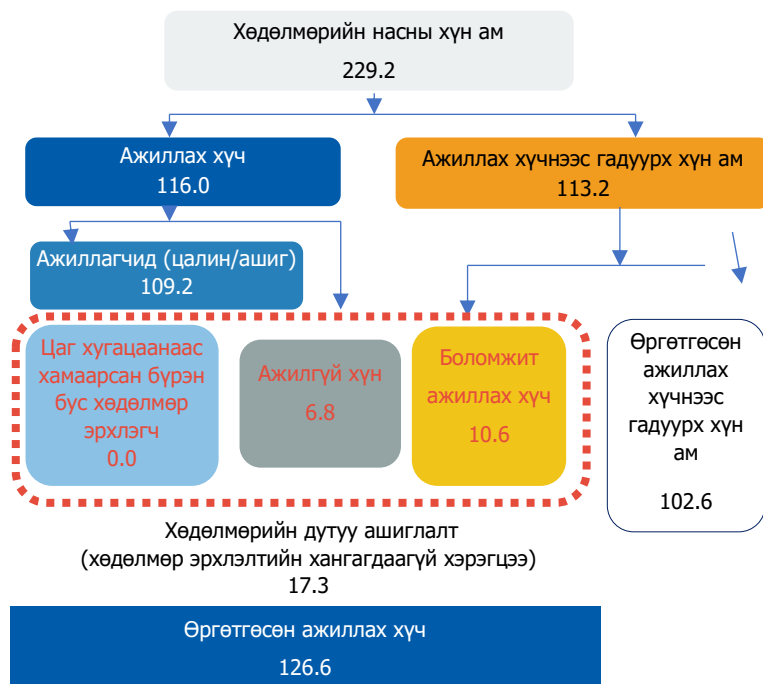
Хөдөлмөрийн насны хүн ам
229.2

Ажиллах хүч
116.0

Ажиллах хүчнээс гадуурх хүн ам
113.2

Ажиллагчид (цалин/ашиг)
109.2

Цаг хугацаанаас хамаарсан бүрэн бус хөдөлмөр эрхлэгч
0.0

Ажилгүй хүн
6.8

Боломжит ажиллах хүч
10.6

Өргөтгөсөн ажиллах хүчнээс гадуурх хүн ам
102.6

Хөдөлмөрийн дутуу ашиглалт
(хөдөлмөр эрхлэлтийн хангагдаагүй хэрэгцээ)
17.3

Өргөтгөсөн ажиллах хүч
126.6